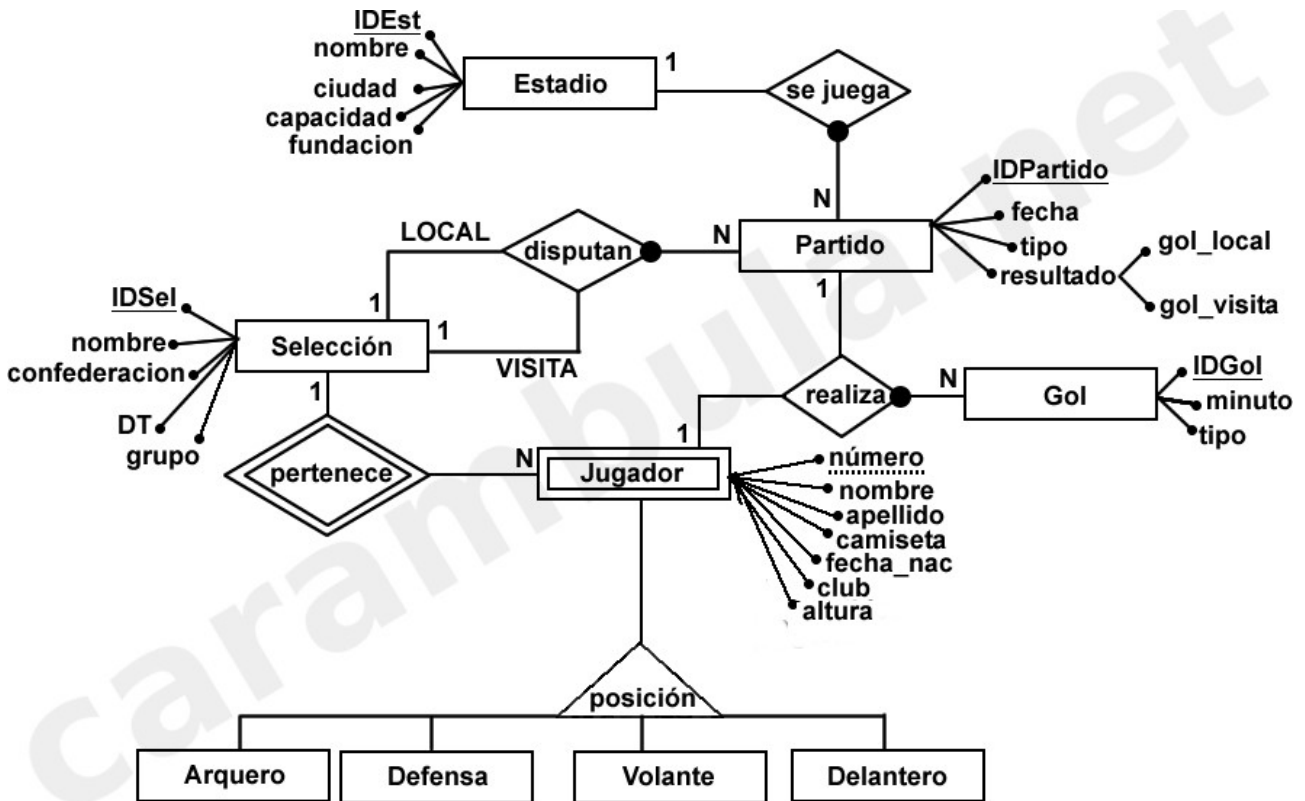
IDEst
nombre
ciudad
capacidad
fundacion
Estadio
1
se juega
N
IDPartido
fecha
tipo
resultado
gol_local
gol_visita
LOCAL
disputan
N
Partido
1
IDSel
nombre
confederacion
DT
grupo
1
Selección
1
VISITA
1
realiza
N
Gol
IDGol
minuto
tipo
1
pertenece
N
Jugador
número
nombre
apellido
camiseta
fecha_nac
club
altura
posición
Arquero
Defensa
Volante
Delantero
carambula.net